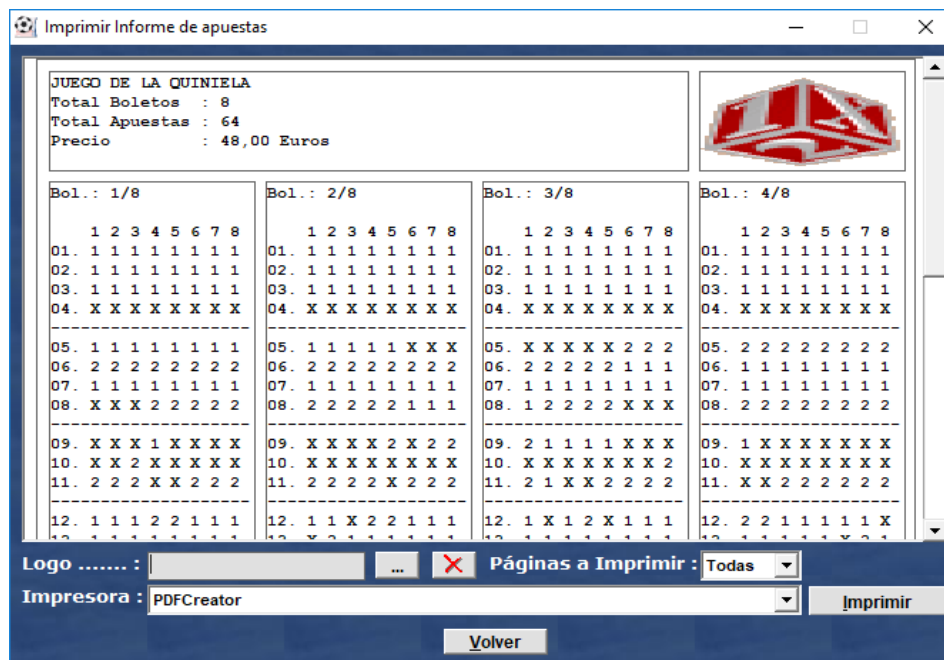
Imprimir Informe de apuestas

JUEGO DE LA QUINIELA
Total Boletos : 8
Total Apuestas : 64
Precio : 48,00 Euros

Bol.: 1/8

1 2 3 4 5 6 7 8
01. 1 1 1 1 1 1 1 1
02. 1 1 1 1 1 1 1 1
03. 1 1 1 1 1 1 1 1
04. X X X X X X X X
05. 1 1 1 1 1 1 1 1
06. 2 2 2 2 2 2 2 2
07. 1 1 1 1 1 1 1 1
08. X X X 2 2 2 2 2
09. X X X 1 X X X X
10. X X 2 X X X X X
11. 2 2 2 X X 2 2 2
12. 1 1 1 2 2 1 1 1

Bol.: 2/8

1 2 3 4 5 6 7 8
01. 1 1 1 1 1 1 1 1
02. 1 1 1 1 1 1 1 1
03. 1 1 1 1 1 1 1 1
04. X X X X X X X X
05. 1 1 1 1 1 X X X
06. 2 2 2 2 2 2 2 2
07. 1 1 1 1 1 1 1 1
08. 2 2 2 2 2 1 1 1
09. X X X X 2 X 2 2
10. X X X X X X X X
11. 2 2 2 2 X 2 2 2
12. 1 1 X 2 2 1 1 1

Bol.: 3/8

1 2 3 4 5 6 7 8
01. 1 1 1 1 1 1 1 1
02. 1 1 1 1 1 1 1 1
03. 1 1 1 1 1 1 1 1
04. X X X X X X X X
05. X X X X X 2 2 2
06. 2 2 2 2 2 1 1 1
07. 1 1 1 1 1 1 1 1
08. 1 2 2 2 2 X X X
09. 2 1 1 1 1 X X X
10. X X X X X X X 2
11. 2 1 X X 2 2 2 2
12. 1 X 1 2 X 1 1 1

Bol.: 4/8

1 2 3 4 5 6 7 8
01. 1 1 1 1 1 1 1 1
02. 1 1 1 1 1 1 1 1
03. 1 1 1 1 1 1 1 1
04. X X X X X X X X
05. 2 2 2 2 2 2 2 2
06. 1 1 1 1 1 1 1 1
07. 1 1 1 1 1 1 1 1
08. 2 2 2 2 2 2 2 2
09. 1 X X X X X X X
10. X X X X X X X X
11. X X 2 2 2 2 2 2
12. 2 2 1 1 1 1 1 X

Logo ....... :
...
Páginas a Imprimir : Todas
Impresora : PDFCreator
Imprimir
Volver